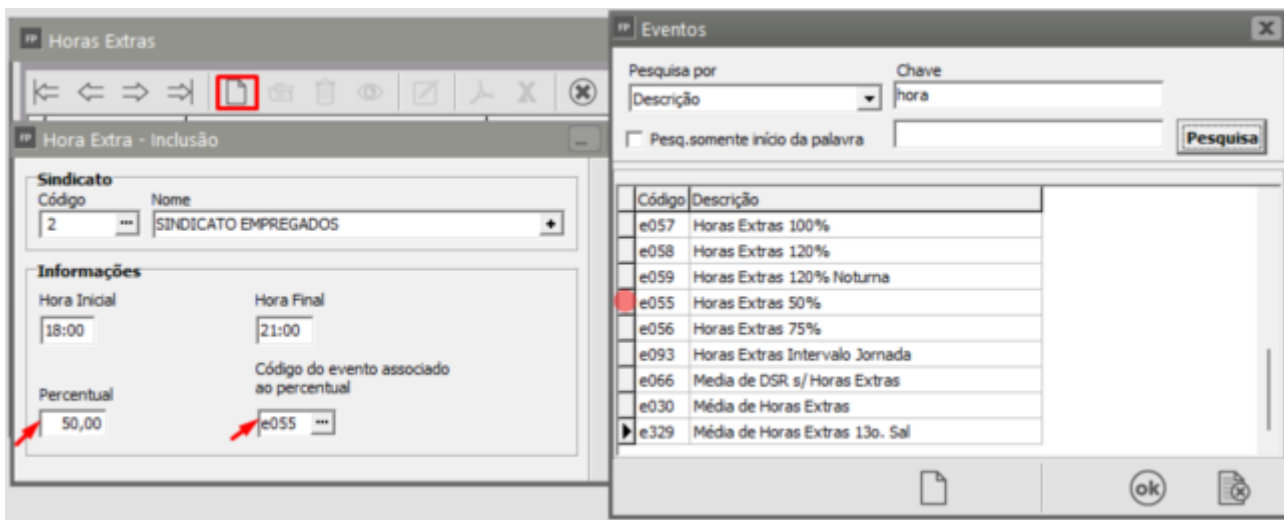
FP Horas Extras

FP Hora Extra - Inclusão

Sindicato
Código
2
Nome
SINDICATO EMPREGADOS

Informações
Hora Inicial
18:00
Hora Final
21:00
Percentual
50,00
Código do evento associado ao percentual
e055

FP Eventos

Pesquisa por
Descrição
Chave
hora
Pesq.somente início da palavra
Pesquisa

| Código | Descrição |
|---|---|
| e057 | Horas Extras 100% |
| e058 | Horas Extras 120% |
| e059 | Horas Extras 120% Noturna |
| e055 | Horas Extras 50% |
| e056 | Horas Extras 75% |
| e093 | Horas Extras Intervalo Jornada |
| e066 | Media de DSR s/ Horas Extras |
| e030 | Média de Horas Extras |
| e329 | Média de Horas Extras 13o. Sal |

ok